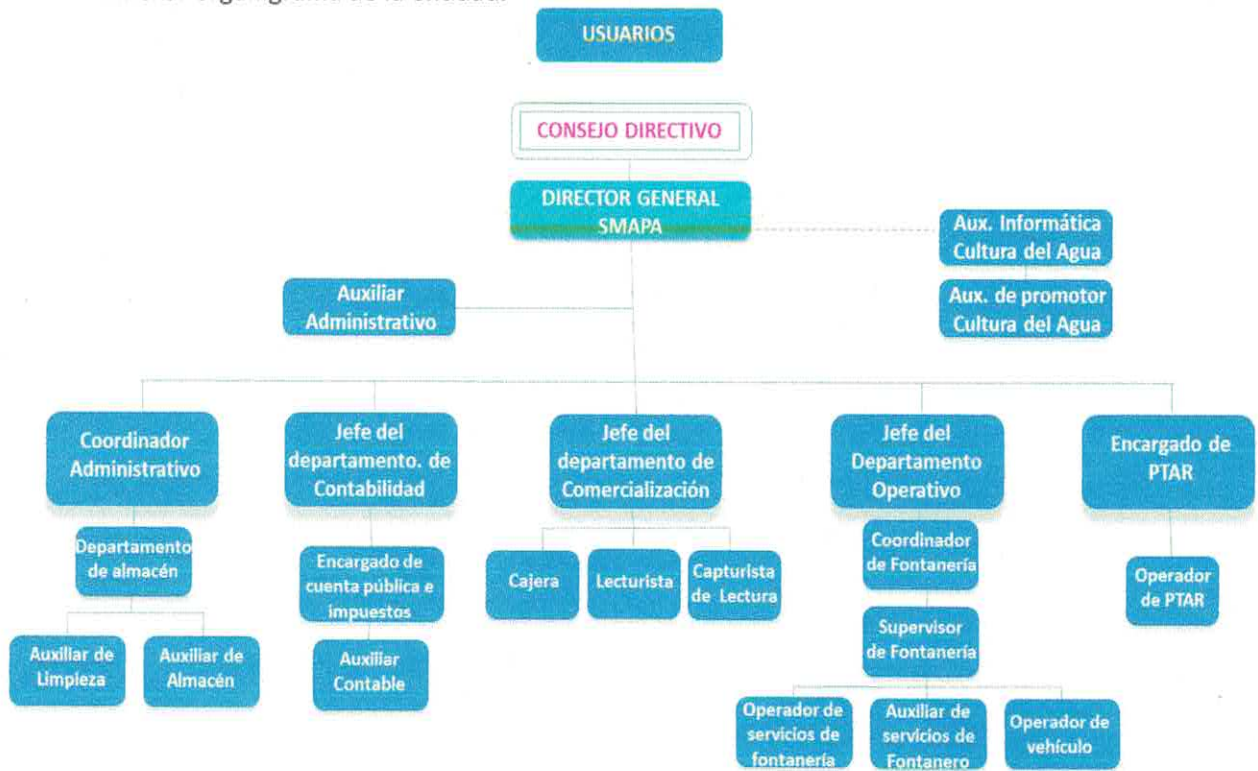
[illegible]

USUARIOS

CONSEJO DIRECTIVO

DIRECTOR GENERAL SMAPA

Aux. Informática Cultura del Agua

Aux. de promotor Cultura del Agua

Auxiliar Administrativo

Coordinador Administrativo

Departamento de almacén

Auxiliar de Limpieza

Auxiliar de Almacén

Jefe del departamento. de Contabilidad

Encargado de cuenta pública e impuestos

Auxiliar Contable

Jefe del departamento de Comercialización

Cajera

Lecturista

Capturista de Lectura

Jefe del Departamento Operativo

Coordinador de Fontanería

Supervisor de Fontanería

Operador de servicios de fontanería

Auxiliar de servicios de Fontanero

Operador de vehículo

Encargado de PTAR

Operador de PTAR